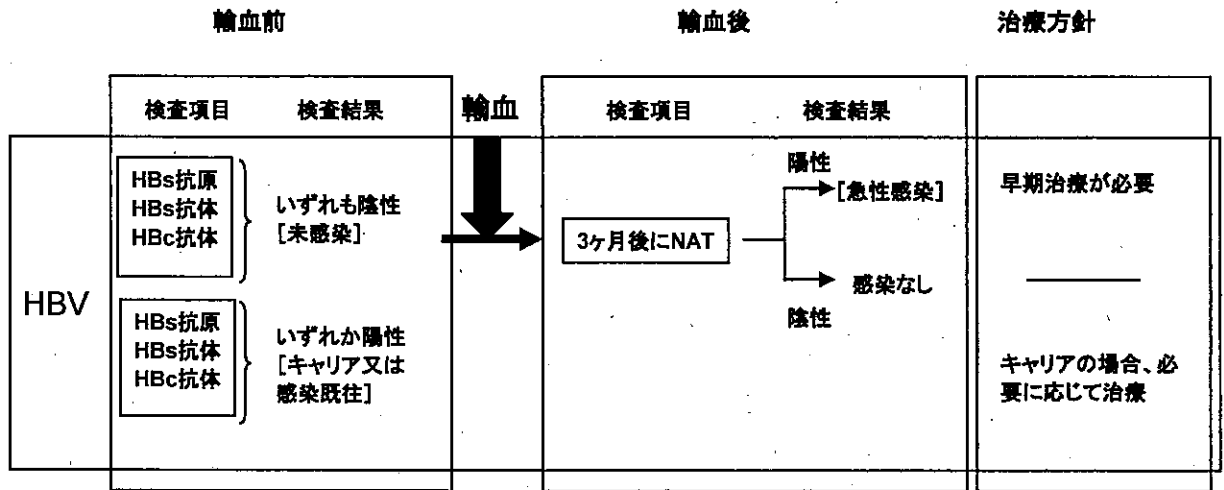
輸血前

輸血後

治療方針

| 検査項目 | 検査結果 |
|---|---|
| HBs抗原 HBs抗体 HBc抗体 | いずれも陰性 [未感染] |
| HBs抗原 HBs抗体 HBc抗体 | いずれか陽性 [キャリア又は感染既往] |

HBV

輸血

| 検査項目 | 検査結果 |
|---|---|
| 3ヶ月後にNAT | 陽性 [急性感染] |
| | 陰性 感染なし |

早期治療が必要

キャリアの場合、必要に応じて治療